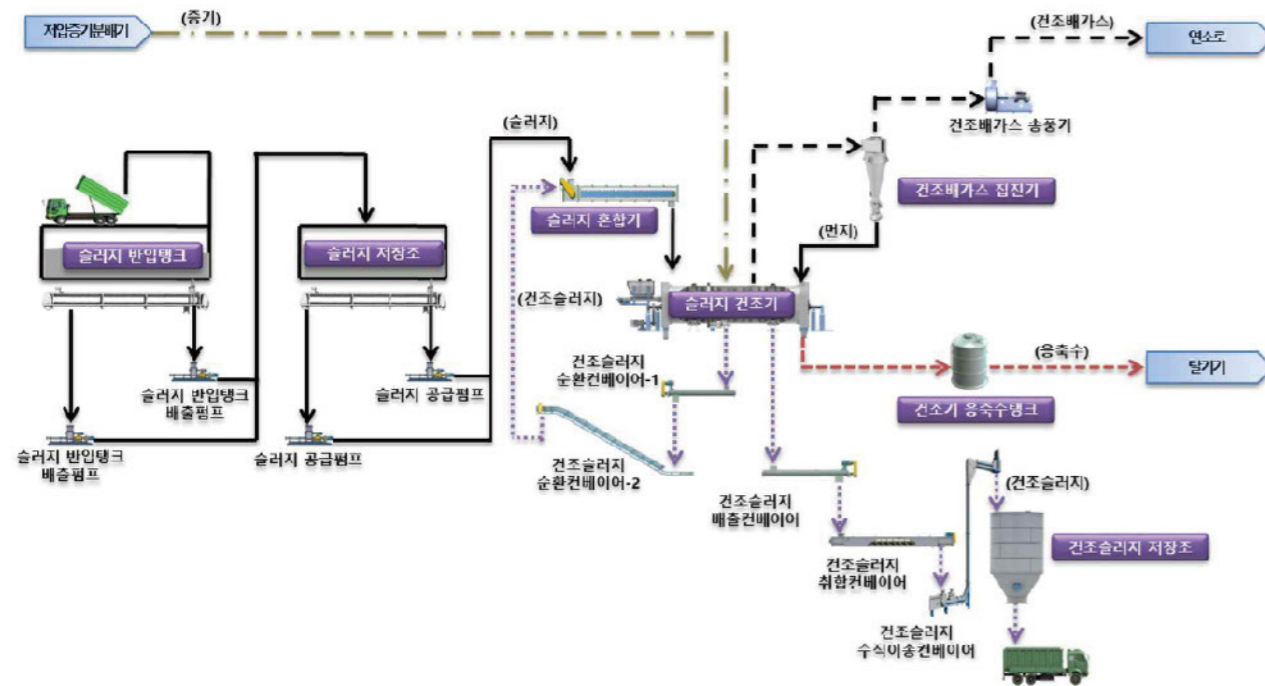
저압증기분배기

(증기)

(건조배가스)

연소로

건조배가스 송풍기

(슬러지)

건조배가스 집진기

슬러지 혼합기

(먼지)

슬러지 반입탱크

슬러지 저장조

(건조슬러지)

슬러지 건조기

(응축수)

슬러지 반입탱크 배출펌프

슬러지 공급펌프

건조슬러지 순환컨베이어-1

탈기기

건조기 응축수탱크

슬러지 반입탱크 배출펌프

슬러지 공급펌프

건조슬러지 순환컨베이어-2

건조슬러지 배출컨베이어

(건조슬러지)

건조슬러지 저장조

건조슬러지 취합컨베이어

건조슬러지 수식이송컨베이어